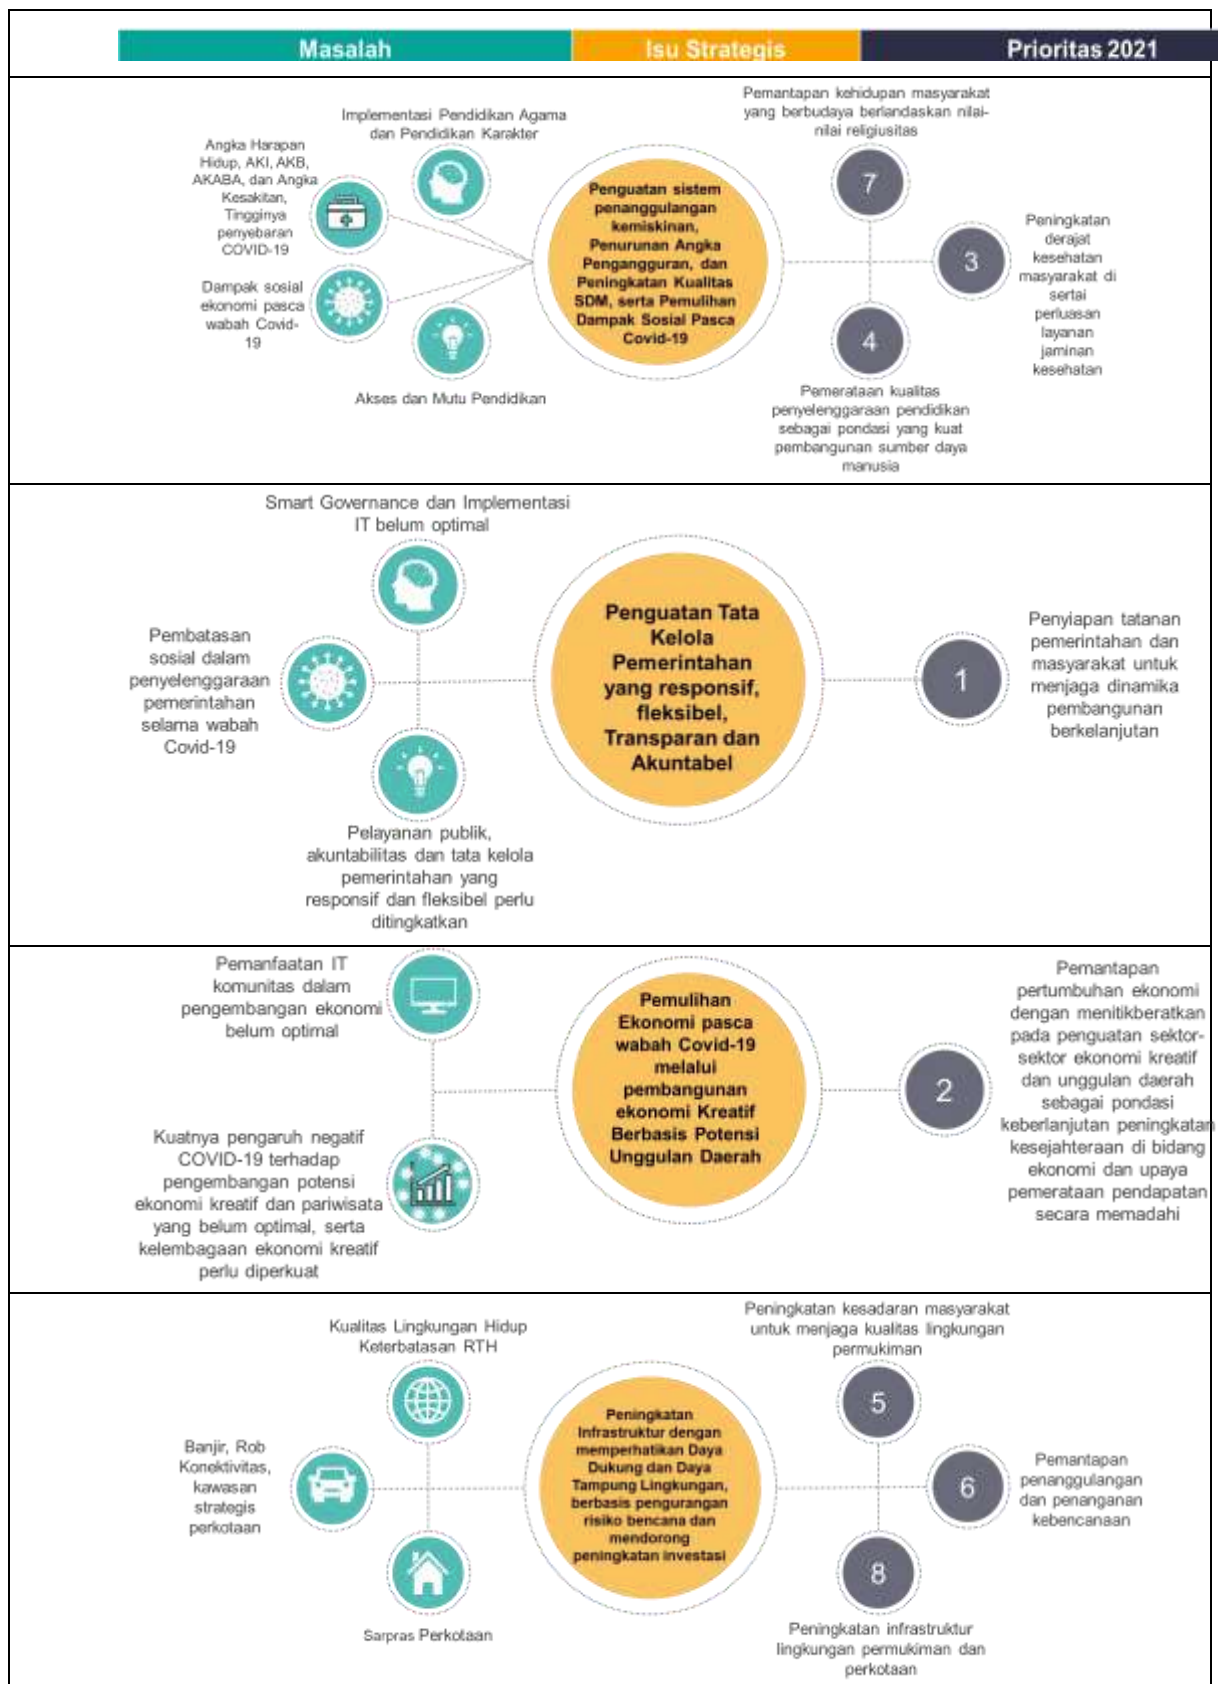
Masalah | Isu Strategis | Prioritas 2021

Implementasi Pendidikan Agama dan Pendidikan Karakter

Angka Harapan Hidup, AKI, AKB, AKABA, dan Angka Kesakitan, Tingginya penyebaran COVID-19

Dampak sosial ekonomi pasca wabah Covid-19

Akses dan Mutu Pendidikan

Penguatan sistem penanggulangan kemiskinan, Penurunan Angka Pengangguran, dan Peningkatan Kualitas SDM, serta Pemulihan Dampak Sosial Pasca Covid-19

Pemantapan kehidupan masyarakat yang berbudaya berlandaskan nilai-nilai religiusitas

7

3

Peningkatan derajat kesehatan masyarakat di sertai perluasan layanan jaminan kesehatan

4

Pemerataan kualitas penyelenggaraan pendidikan sebagai pondasi yang kuat pembangunan sumber daya manusia

Smart Governance dan Implementasi IT belum optimal

Pembatasan sosial dalam penyelenggaraan pemerintahan selama wabah Covid-19

Pelayanan publik, akuntabilitas dan tata kelola pemerintahan yang responsif dan fleksibel perlu ditingkatkan

Penguatan Tata Kelola Pemerintahan yang responsif, fleksibel, Transparan dan Akuntabel

1

Penyiapan tatanan pemerintahan dan masyarakat untuk menjaga dinamika pembangunan berkelanjutan

Pemanfaatan IT komunitas dalam pengembangan ekonomi belum optimal

Kuatnya pengaruh negatif COVID-19 terhadap pengembangan potensi ekonomi kreatif dan pariwisata yang belum optimal, serta kelembagaan ekonomi kreatif perlu diperkuat

Pemulihan Ekonomi pasca wabah Covid-19 melalui pembangunan ekonomi Kreatif Berbasis Potensi Unggulan Daerah

2

Pemantapan pertumbuhan ekonomi dengan menitikberatkan pada penguatan sektor-sektor ekonomi kreatif dan unggulan daerah sebagai pondasi keberlanjutan peningkatan kesejahteraan di bidang ekonomi dan upaya pemerataan pendapatan secara memadahi

Kualitas Lingkungan Hidup Keterbatasan RTH

Banjir, Rob Konektivitas, kawasan strategis perkotaan

Sarpras Perkotaan

Peningkatan Infrastruktur dengan memperhatikan Daya Dukung dan Daya Tampung Lingkungan, berbasis pengurangan risiko bencana dan mendorong peningkatan investasi

Peningkatan kesadaran masyarakat untuk menjaga kualitas lingkungan permukiman

5

6

Pemantapan penanggulangan dan penanganan kebencanaan

8

Peningkatan infrastruktur lingkungan permukiman dan perkotaan